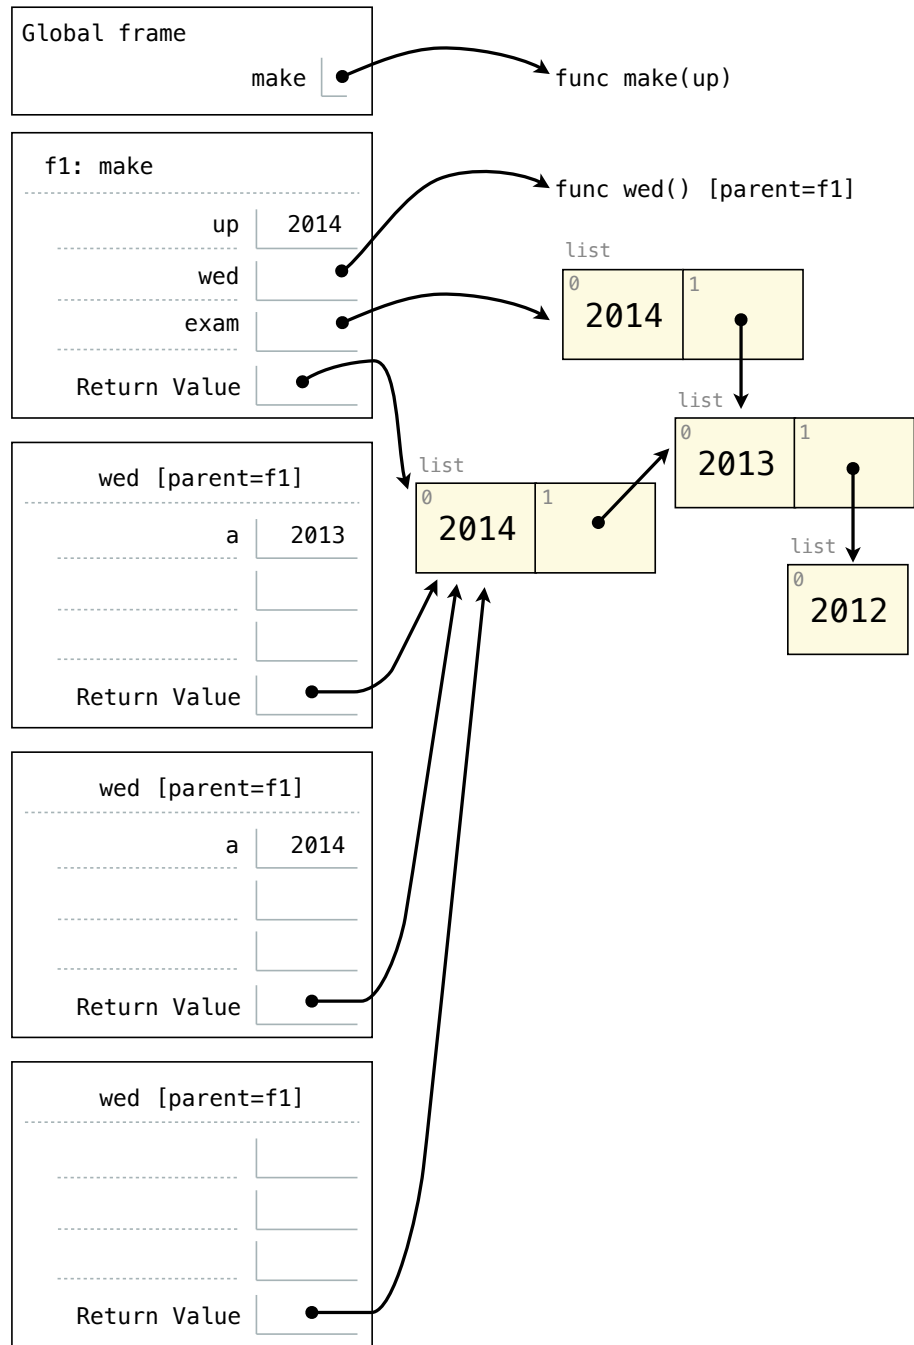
Global frame

make

func make(up)

f1: make

up 2014

wed

exam

Return Value

func wed() [parent=f1]

list

| 0 | 1 |
|---|---|
| 2014 | |

list

| 0 | 1 |
|---|---|
| 2013 | |

list

| 0 | 1 |
|---|---|
| 2014 | |

list

| 0 |
|---|
| 2012 |

wed [parent=f1]

a 2013

Return Value

wed [parent=f1]

a 2014

Return Value

wed [parent=f1]

Return Value